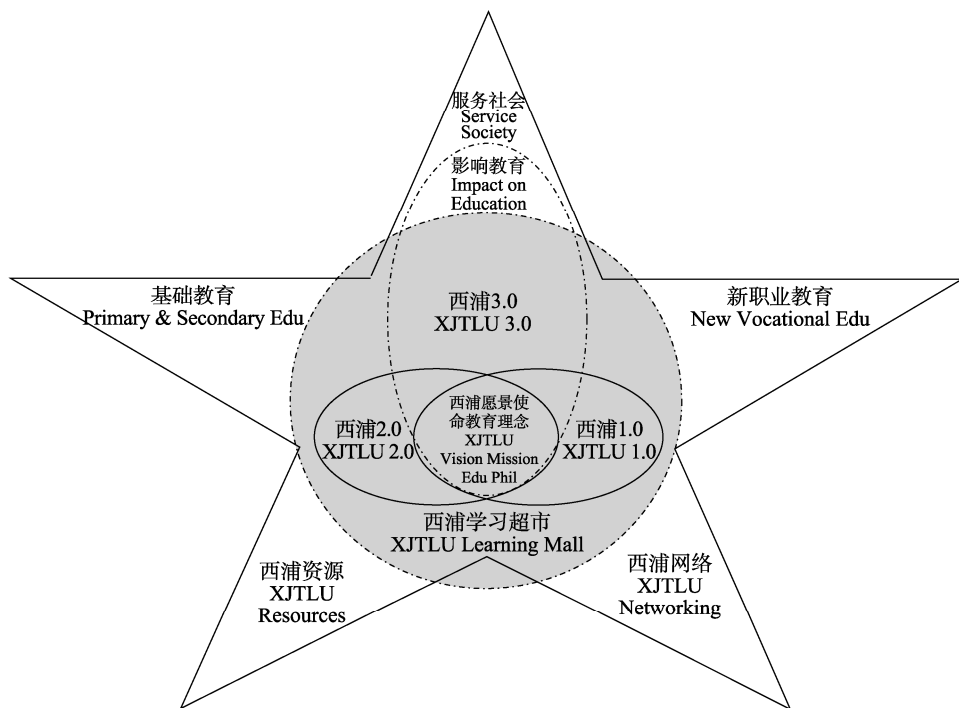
服务社会
Service
Society

影响教育
Impact on
Education

基础教育
Primary & Secondary Edu

新职业教育
New Vocational Edu

西浦3.0
XJTLU 3.0

西浦2.0
XJTLU 2.0

西浦愿景使命教育理念
XJTLU
Vision Mission
Edu Phil

西浦1.0
XJTLU 1.0

西浦学习超市
XJTLU Learning Mall

西浦资源
XJTLU
Resources

西浦网络
XJTLU
Networking